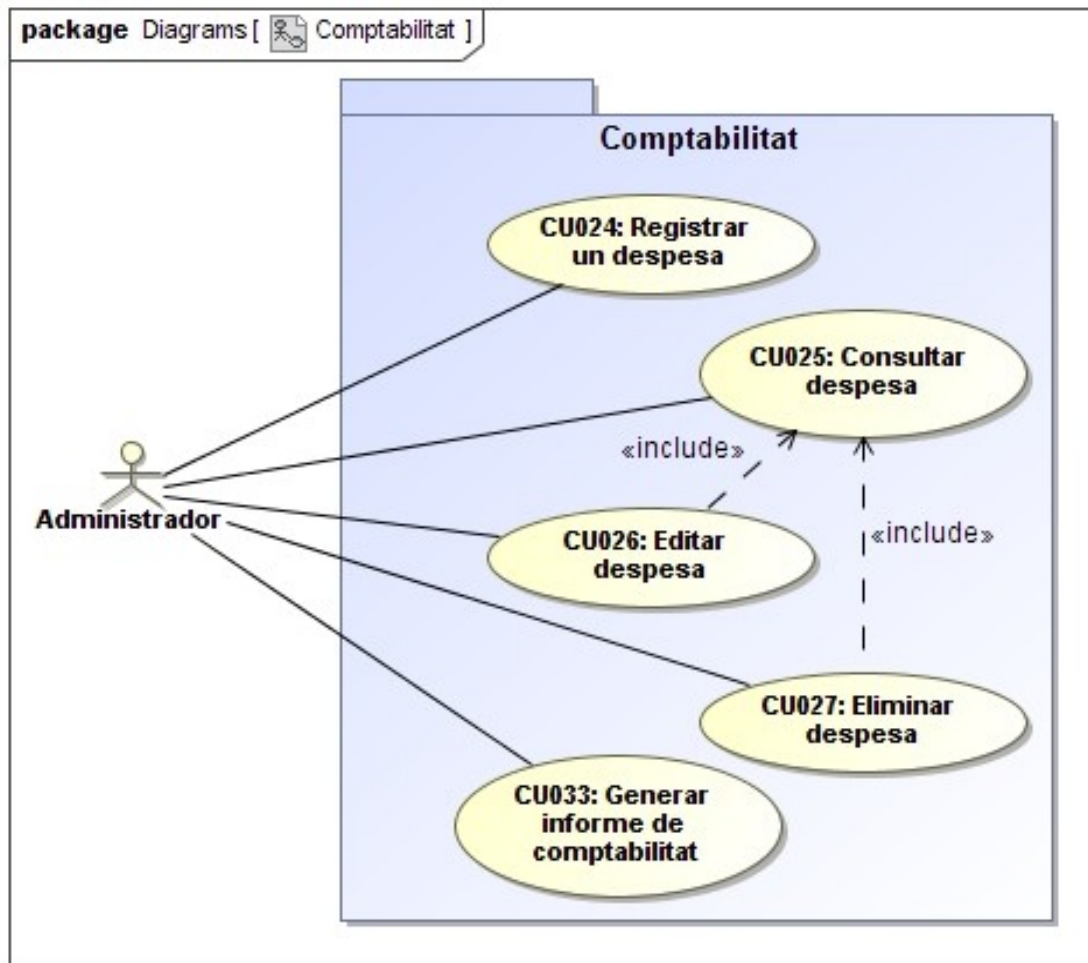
package Diagrams [ Comptabilitat ]

Comptabilitat

CU024: Registrar un despesa

CU025: Consultar despesa

«include»

Administrador

CU026: Editar despesa

«include»

CU027: Eliminar despesa

CU033: Generar informe de comptabilitat